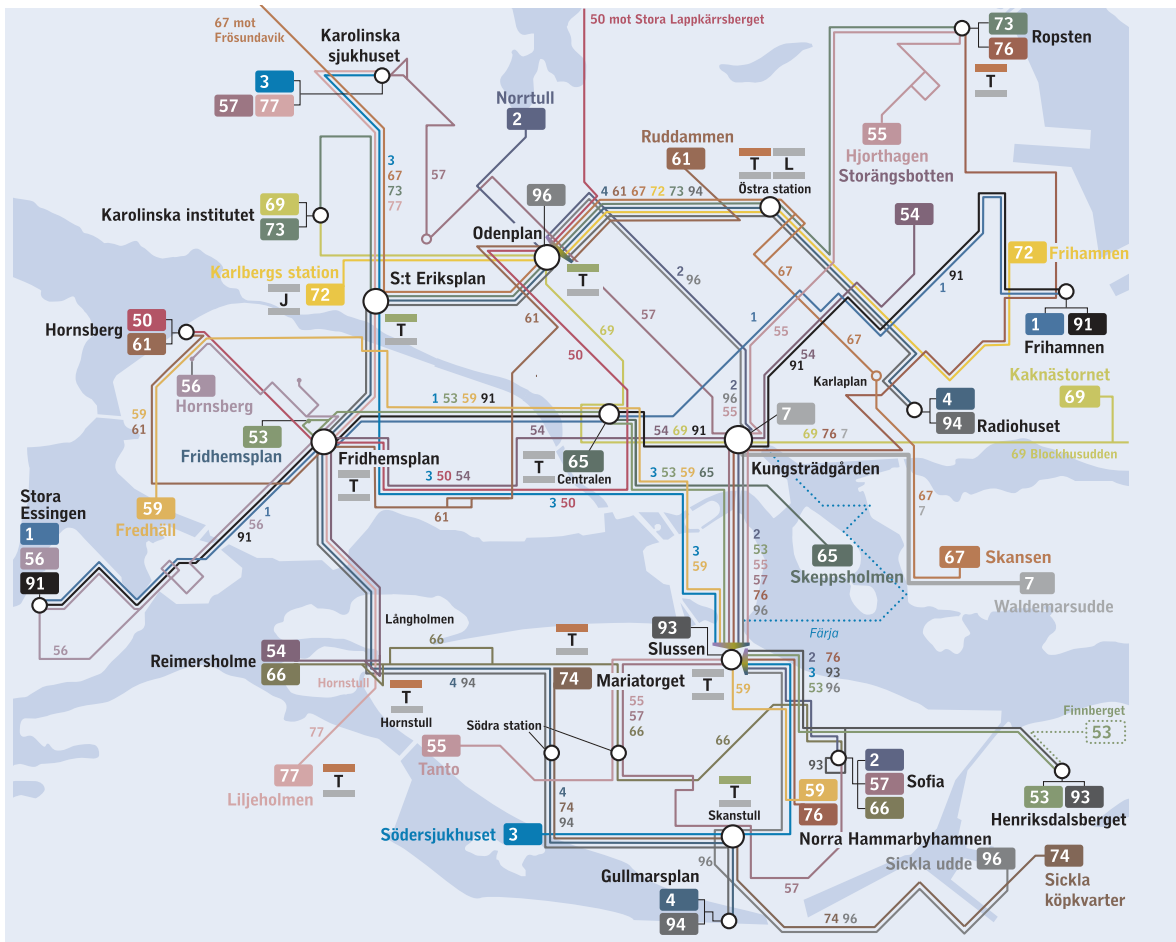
67 mot Frösundavik
Karolinska sjukhuset
3
57 77
50 mot Stora Lappkärrsberget
Norrtull
2
73
76
Ropsten
T
3
67
73
77
57
Ruddammen
61
T L
Östra station
55
Hjorthagen
Storängsbotten
96
4 61 67 72 73 94
Karolinska institutet
69
73
Odenplan
54
T
2 96
72 Frihamnen
91
1
Karlbergs station
J
72
S:t Eriksplan
T
61
57
67
1
Frihamnen
Hornsberg
50
61
50
69
1
55
54
91
67
56
Hornsberg
Karlaplan
Kaknästornet
69
59
61
1 53 59 91
2
96
55
4
94
Radiohuset
53
Fridhemsplan
54
7
54 69 91
T
65
Centralen
Fridhemsplan
T
3 50 54
69 76 7
Kungsträdgården
69 Blockhusudden
3 53 59 65
3 50
61
Stora Essingen
1
56
91
59
Fredhäll
1
56
91
67
7
2
53
55
57
76
96
65
Skeppsholmen
3
59
67 Skansen
7
Waldemarsudde
56
Långholmen
66
T
93
Slussen
Färja
Reimersholme
54
66
Hornstull
T
Hornstull
4 94
74
Mariatorget
T
2 76
3 93
53 96
59
Finnberget
53
55
57
66
Södra station
66
77
55
Tanto
93
2
57
Sofia
66
77
T
Liljeholmen
4
74
94
T
Skanstull
59
76
53
93
Henriksdalsberget
Södersjukhuset
3
Norra Hammarbyhamnen
Sickla udde
96
74
Sickla köpkvarter
96
57
Gullmarsplan
4
94
74 96